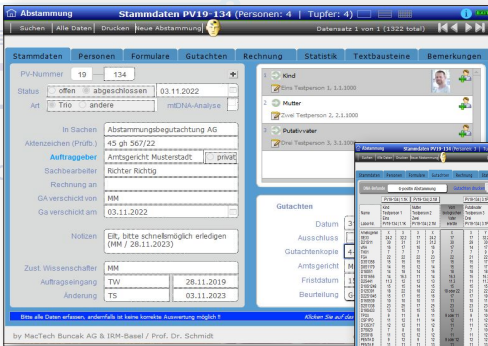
Abstammung Stammdaten PV19-134 (Personen: 4 | Tupfer: 4)

Suchen | Alle Daten | Drucken | Neue Abstammung

Datensatz 1 von 1 (1322 total)

Stammdaten | Personen | Formulare | Gutachten | Rechnung | Statistik | Textbausteine | Bemerkungen

PV-Nummer 19 — 134

Status offen abgeschlossen 03.11.2022

Art Trio andere mtDNA-Analyse

In Sachen Abstammungsbegutachtung AG

Aktenzeichen (Prüfz.) 45 gh 567/22

Auftraggeber Amtsgericht Musterstadt privat

Sachbearbeiter Richter Richtig

Rechnung an

GA verschickt von MM

GA verschickt am 03.11.2022

Notizen Eilt, bitte schnellmöglich erledigen (MM / 28.11.2023)

Zust. Wissenschafter MM

Auftragseingang TW 28.11.2019

Änderung TS 03.11.2023

1 Kind
Eins Testperson 1, 1.1.1000

2 Mutter
Zwei Testperson 2, 2.1.1000

3 Putativvater
Drei Testperson 3, 3.1.1000

Gutachten

Datum

Ausschluss

Gutachtenkopie

Amtsgericht

Fristdatum

Beurteilung

Bitte alle Daten erfassen, andernfalls ist keine korrekte Auswertung möglich !

Klicken Sie auf das

by MacTech Buncek AG & IRM-Basel / Prof. Dr. Schmidt

Abstammung Stammdaten PV19-134 (Personen: 3 |

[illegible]